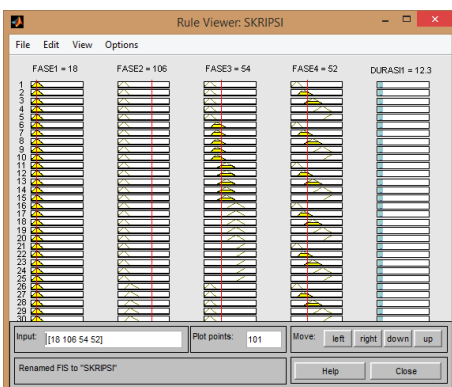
Rule Viewer: SKRIPSI

File Edit View Options

FASE1 = 18
FASE2 = 106
FASE3 = 54
FASE4 = 52
DURASI1 = 12.3

1
2
3
4
5
6
7
8
9
10
11
12
13
14
15
16
17
18
19
20
21
22
23
24
25
26
27
28
29
30

Input: [18 106 54 52]
Plot points: 101
Move: left right down up

Renamed FIS to "SKRIPSI"

Help
Close